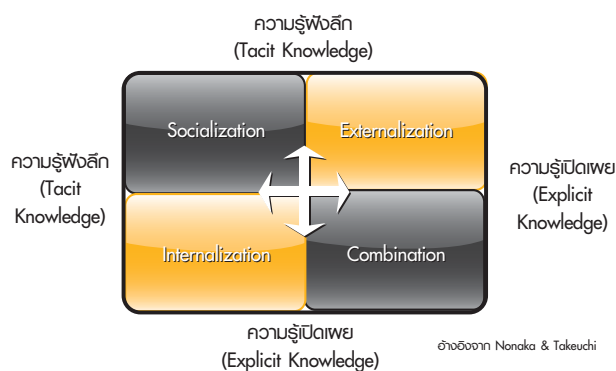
ความรู้ฝังลึก
(Tacit Knowledge)

ความรู้ฝังลึก
(Tacit
Knowledge)

Socialization

Externalization

Internalization

Combination

ความรู้เปิดเผย
(Explicit
Knowledge)

ความรู้เปิดเผย
(Explicit Knowledge)

อ้างอิงจาก Nonaka & Takeuchi